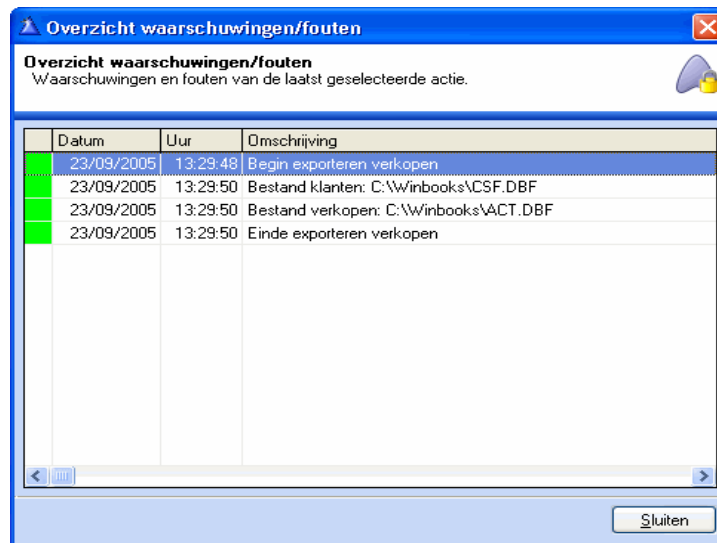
Overzicht waarschuwingen/fouten

Overzicht waarschuwingen/fouten
Waarschuwingen en fouten van de laatst geselecteerde actie.

| | Datum | Uur | Omschrijving |
|---|---|---|---|
| | 23/09/2005 | 13:29:48 | Begin exporteren verkopen |
| | 23/09/2005 | 13:29:50 | Bestand klanten: C:\Winbooks\CSF.DBF |
| | 23/09/2005 | 13:29:50 | Bestand verkopen: C:\Winbooks\ACT.DBF |
| | 23/09/2005 | 13:29:50 | Einde exporteren verkopen |

Sluiten